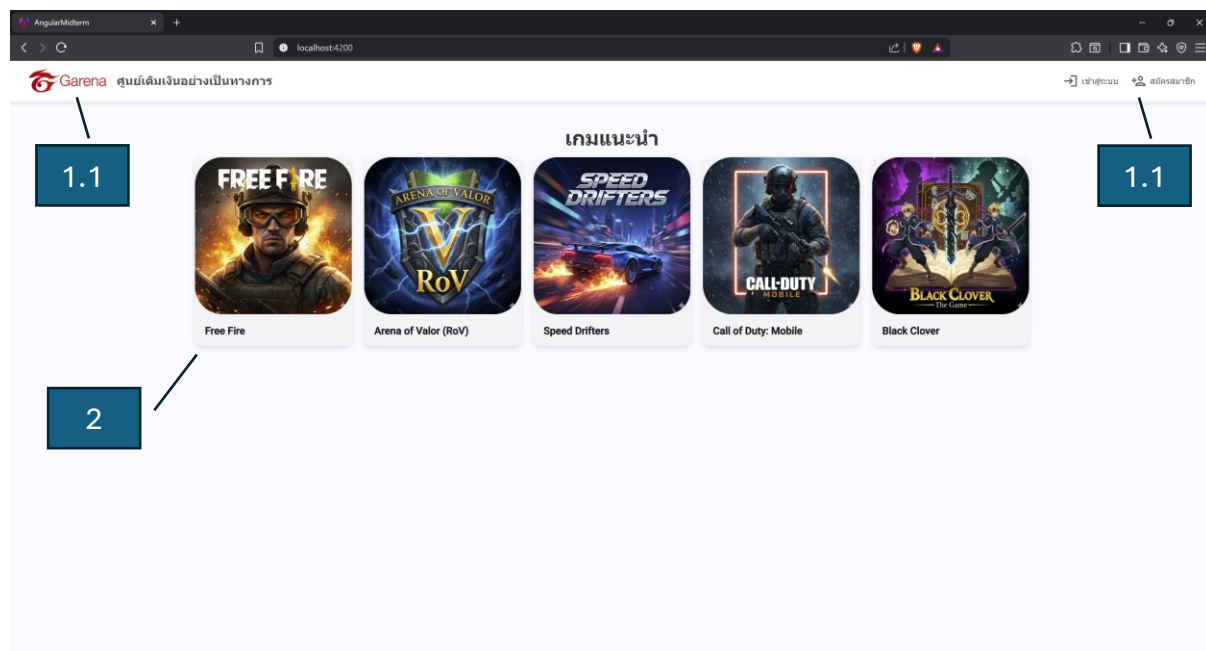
AngularMidterm
localhost:4200

Garena ศูนย์เติมเงินอย่างเป็นทางการ

เข้าสู่ระบบ สมัครสมาชิก

1.1

1.1

เกมแนะนำ

FREE FIRE
Free Fire

ARENA OF VALOR
V
RoV
Arena of Valor (RoV)

SPEED DRIFTERS
Speed Drifters

CALL OF DUTY MOBILE
Call of Duty: Mobile

BLACK CLOVER The Game
Black Clover

2